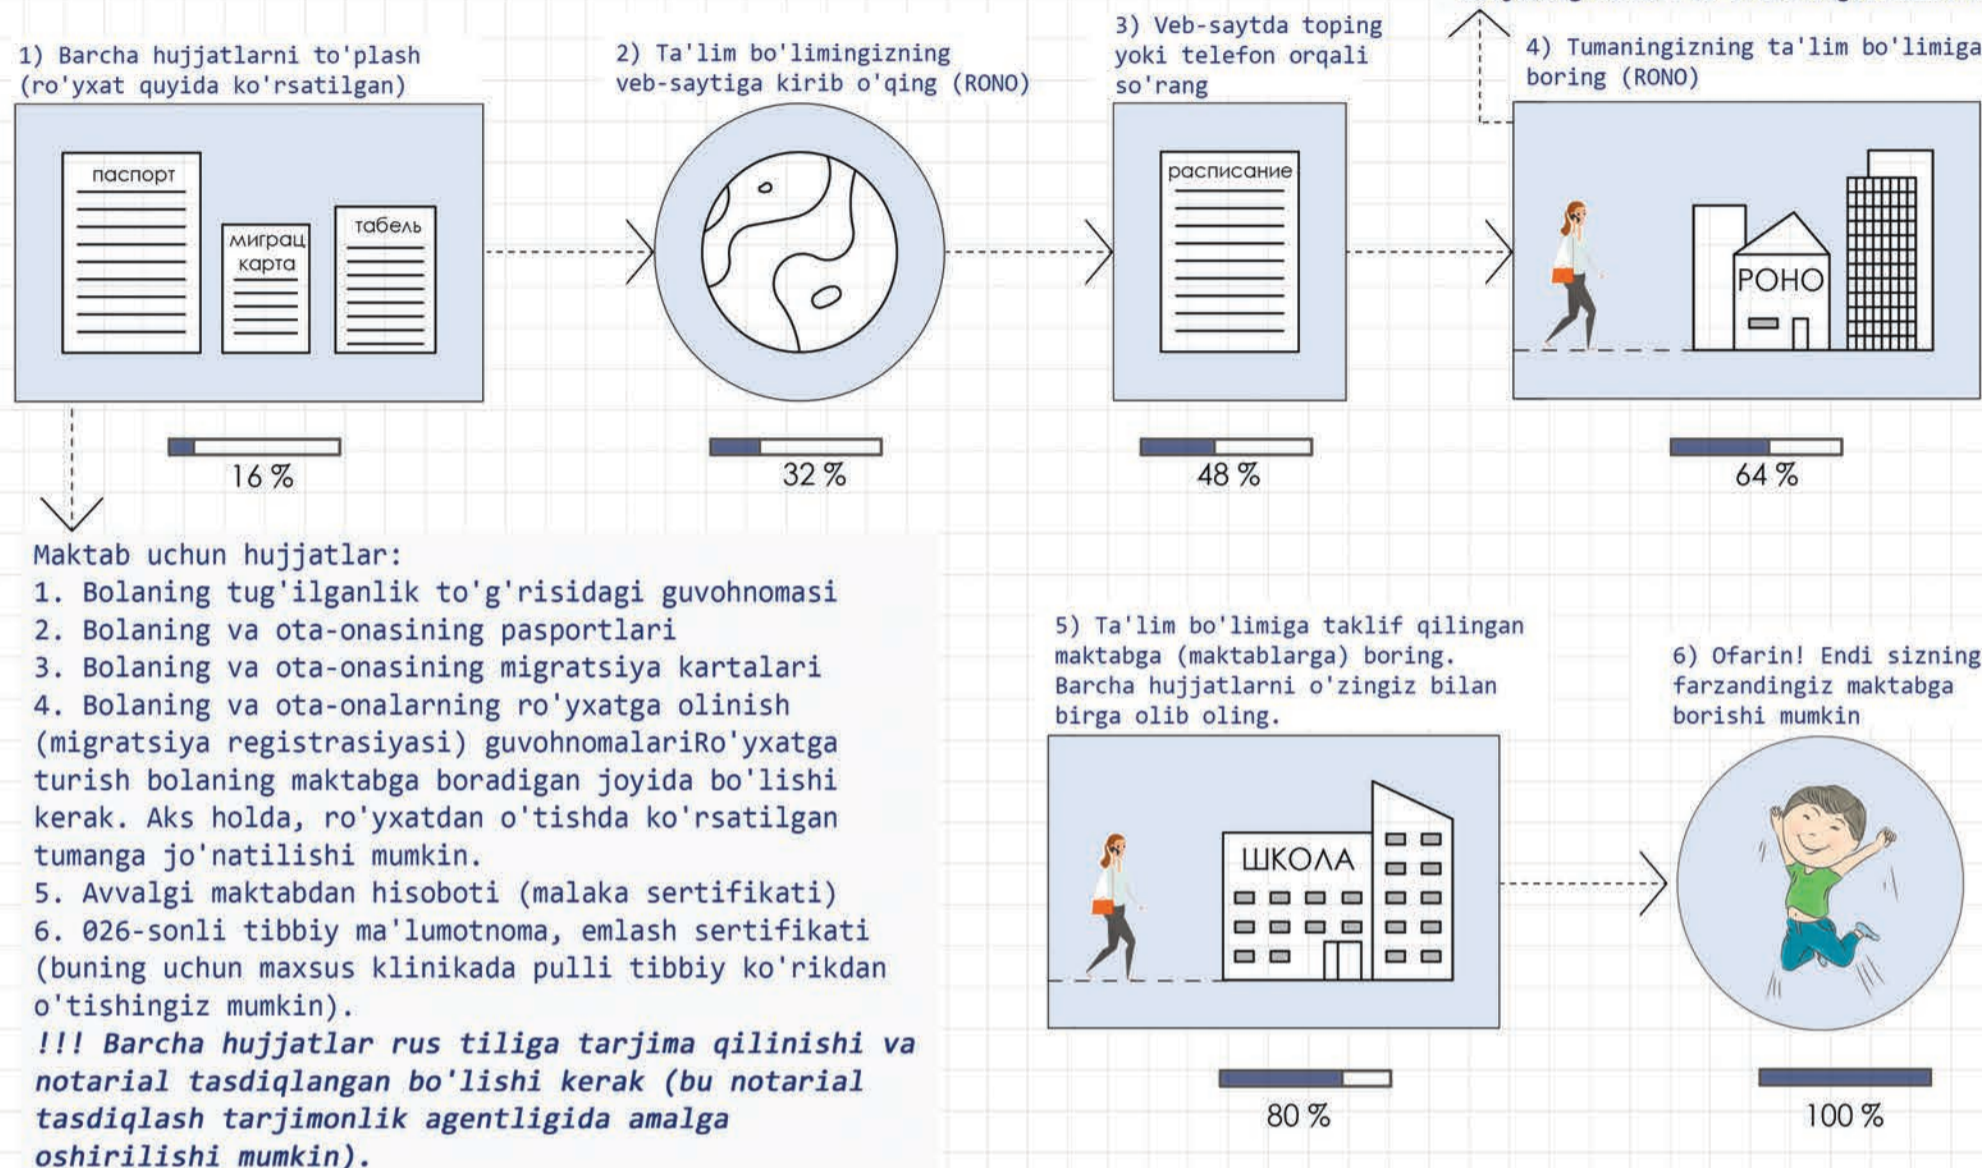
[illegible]

1) Barcha hujjatlarni to'plash (ro'yxat quyida ko'rsatilgan)

паспорт

миграц карта

табель

16 %

2) Ta'lim bo'limingizning veb-saytiga kirib o'qing (RONO)

32 %

3) Veb-saytda toping yoki telefon orqali so'rang

расписание

48 %

4) Tumaningizning ta'lim bo'limiga boring (RONO)

РОНО

64 %

Maktab uchun hujjatlar:
1. Bolaning tug'ilganlik to'g'risidagi guvohnomasi
2. Bolaning va ota-onasining pasportlari
3. Bolaning va ota-onasining migratsiya kartalari
4. Bolaning va ota-onalarning ro'yxatga olinish (migratsiya registrasiyasi) guvohnomalariRo'yxatga turish bolaning maktabga boradigan joyida bo'lishi kerak. Aks holda, ro'yxatdan o'tishda ko'rsatilgan tumanga jo'natilishi mumkin.
5. Avvalgi maktabdan hisoboti (malaka sertifikati)
6. 026-sonli tibbiy ma'lumotnoma, emlash sertifikati (buning uchun maxsus klinikada pulli tibbiy ko'rikdan o'tishingiz mumkin).
!!! Barcha hujjatlar rus tiliga tarjima qilinishi va notarial tasdiqlangan bo'lishi kerak (bu notarial tasdiqlash tarjimonlik agentligida amalga oshirilishi mumkin).

5) Ta'lim bo'limiga taklif qilingan maktabga (maktablarga) boring. Barcha hujjatlarni o'zingiz bilan birga olib oling.

ШКОЛА

80 %

6) Ofarin! Endi sizning farzandingiz maktabga borishi mumkin

100 %